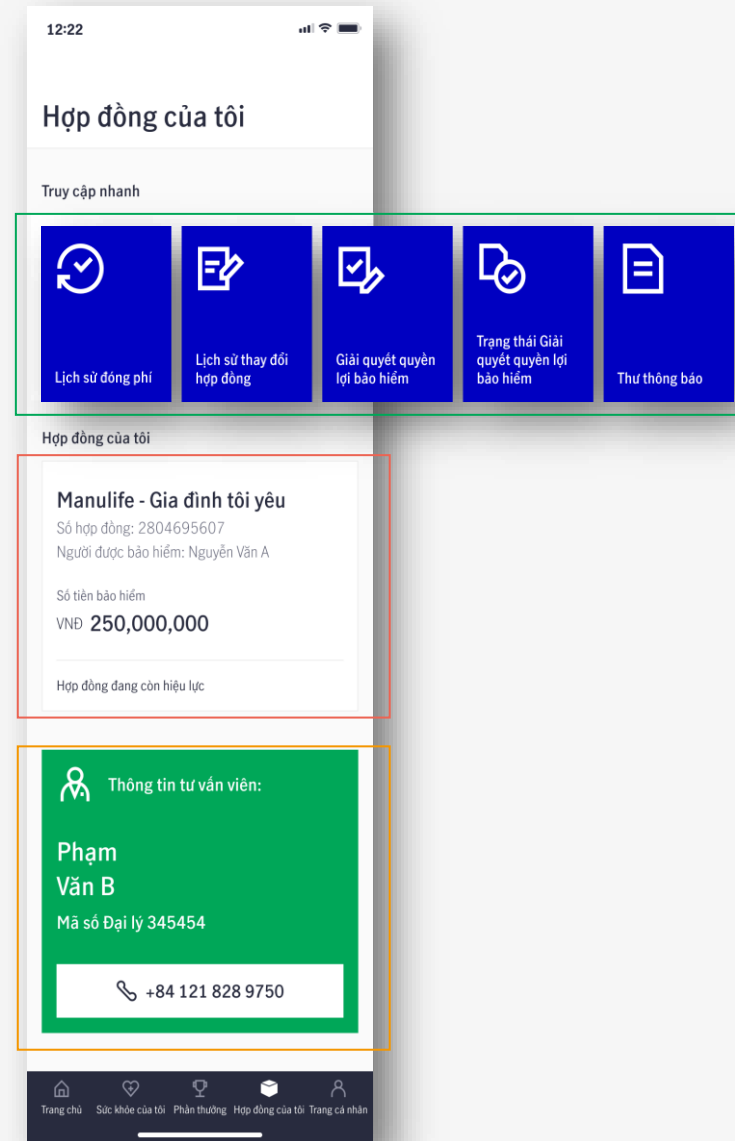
12:22

Hợp đồng của tôi

Truy cập nhanh

Lịch sử đóng phí

Lịch sử thay đổi hợp đồng

Giải quyết quyền lợi bảo hiểm

Trạng thái Giải quyết quyền lợi bảo hiểm

Thư thông báo

Hợp đồng của tôi

Manulife - Gia đình tôi yêu
Số hợp đồng: 2804695607
Người được bảo hiểm: Nguyễn Văn A

Số tiền bảo hiểm
VNĐ 250,000,000

Hợp đồng đang còn hiệu lực

Thông tin tư vấn viên:

Phạm
Văn B
Mã số Đại lý 345454

+84 121 828 9750

Trang chủ Sức khỏe của tôi Phần thưởng Hợp đồng của tôi Trang cá nhân